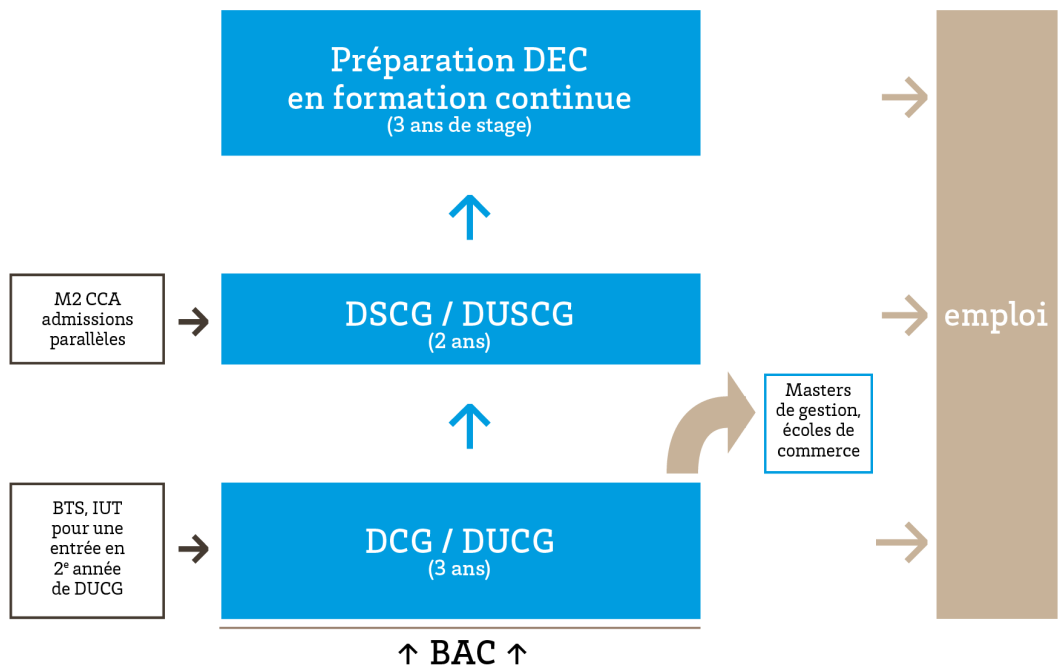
Préparation DEC
en formation continue
(3 ans de stage)

M2 CCA
admissions
parallèles

DSCG / DUSCG
(2 ans)

Masters
de gestion,
écoles de
commerce

BTS, IUT
pour une
entrée en
2$^{e}$ année
de DUCG

DCG / DUCG
(3 ans)

emploi

↑ BAC ↑